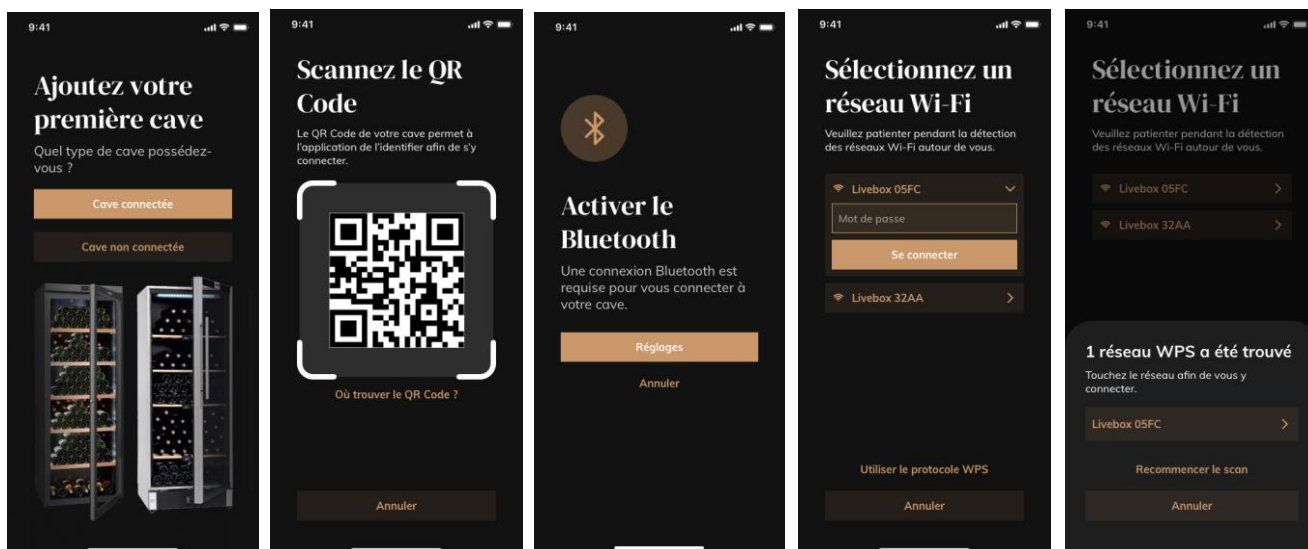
9:41

Ajoutez votre première cave

Quel type de cave possédez-vous ?

Cave connectée

Cave non connectée

9:41

Scannez le QR Code

Le QR Code de votre cave permet à l'application de l'identifier afin de s'y connecter.

Où trouver le QR Code ?

Annuler

9:41

Activer le Bluetooth

Une connexion Bluetooth est requise pour vous connecter à votre cave.

Réglages

Annuler

9:41

Sélectionnez un réseau Wi-Fi

Veuillez patienter pendant la détection des réseaux Wi-Fi autour de vous.

Livebox 05FC

Mot de passe

Se connecter

Livebox 32AA

Utiliser le protocole WPS

Annuler

9:41

Sélectionnez un réseau Wi-Fi

Veuillez patienter pendant la détection des réseaux Wi-Fi autour de vous.

Livebox 05FC

Livebox 32AA

1 réseau WPS a été trouvé

Touchez le réseau afin de vous y connecter.

Livebox 05FC

Recommencer le scan

Annuler